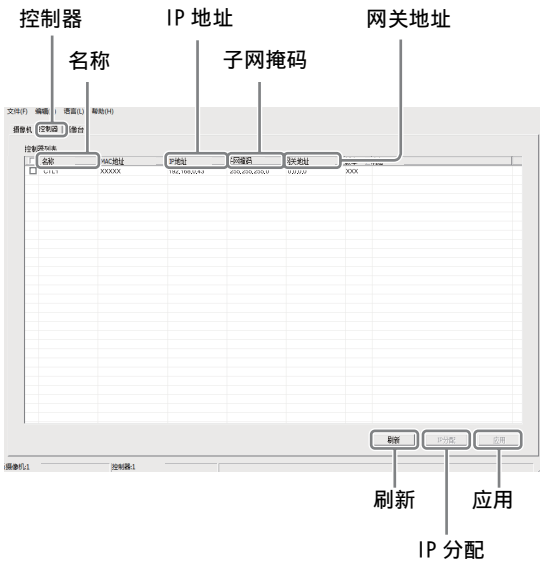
控制器

IP 地址

网关地址

名称

子网掩码

文件(F) 编辑(E) 语言(L) 帮助(H)

摄像机 控制器 播台

控制器列表

| | 名称 | MAC地址 | IP地址 | 子网掩码 | 网关地址 | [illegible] |
|---|---|---|---|---|---|---|
| ☐ | CTL1 | XXXXX | 192.168.0.40 | 255.255.255.0 | 0.0.0.0 | XXX |

刷新 IP分配 应用

摄像机:1 控制器:1

刷新

应用

IP 分配